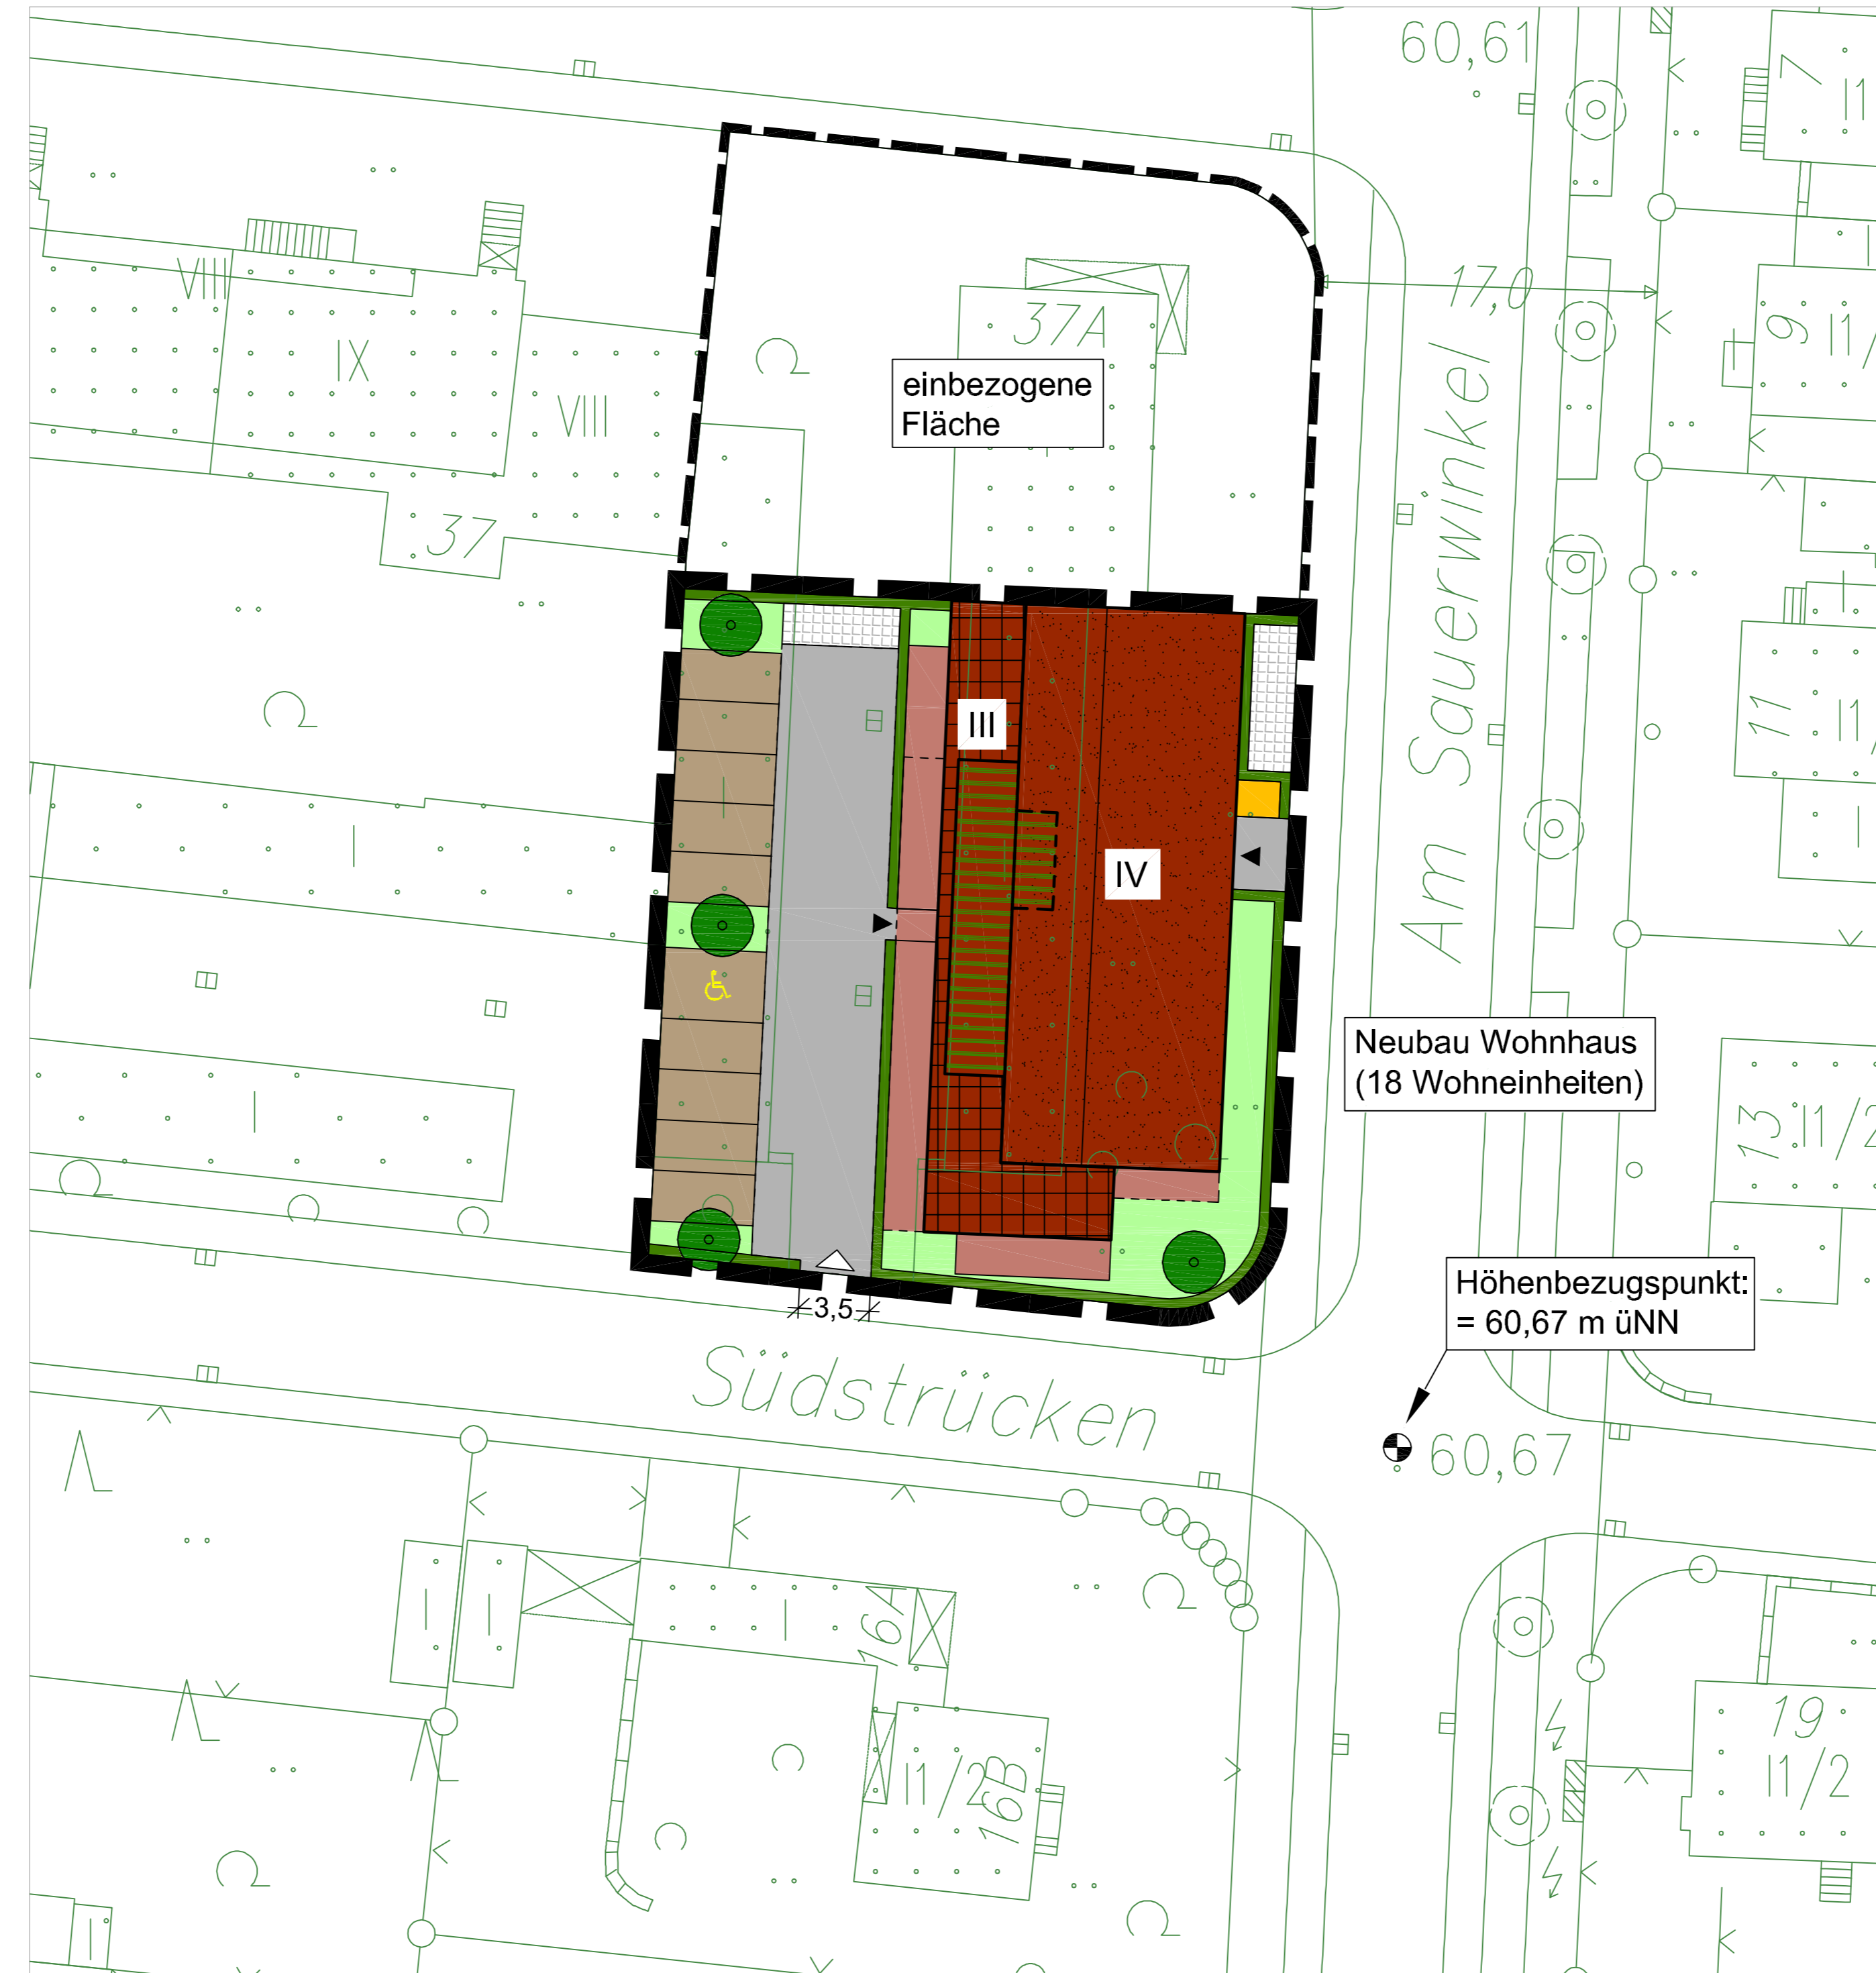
60,61

VIII

IX

VIII

37

37A

einbezogene Fläche

17,0

Am Sauerwinkel

9 II/

III

IV

11 II/

I

I

Neubau Wohnhaus (18 Wohneinheiten)

13 II/2

3,5

Höhenbezugspunkt: = 60,67 m üNN

Südstrücken

60,67

I

I

I

16A

II/2

16B

19 II/2

II